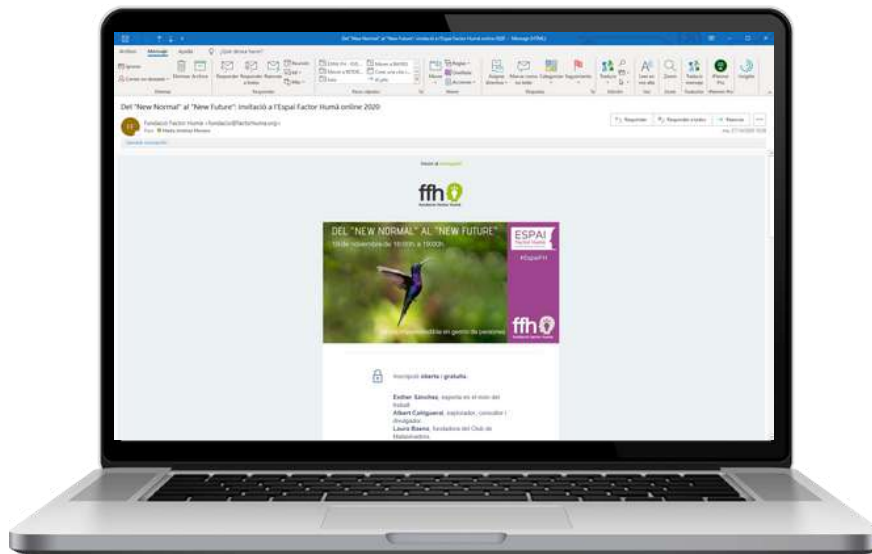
Del "New Normal" al "New Future": Invitació a l'Espai Factor Humà online 2020 - Mensaje (HTML)

Archivo Mensaje Ayuda ¿Qué desea hacer?

Del "New Normal" al "New Future": Invitació a l'Espai Factor Humà online 2020

Fundació Factor Humà <fundacio@factorhuma.org>

Responder Responder a todos Reenviar

ffh

DEL "NEW NORMAL" AL "NEW FUTURE"

ESPAI Factor Humà

#EspaiFH

ffh

Inscripció oberta i gratuïta.

Esther Sánchez, experta en el món del treball

Albert Cañigueral, explorador, consultor i divulgador

Laura Baena, fundadora del Club de Malasmadres